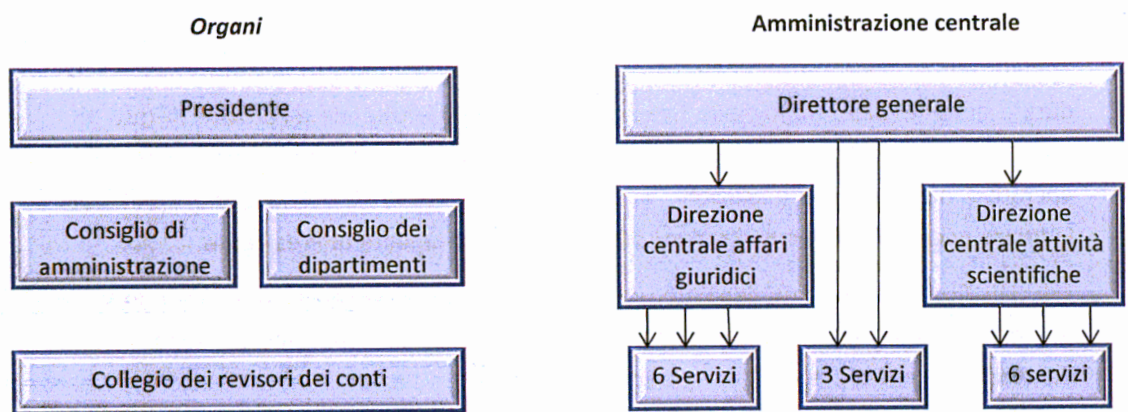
Organi

Presidente

Consiglio di amministrazione

Consiglio dei dipartimenti

Collegio dei revisori dei conti

Amministrazione centrale

Direttore generale

Direzione centrale affari giuridici

Direzione centrale attività scientifiche

6 Servizi

3 Servizi

6 servizi